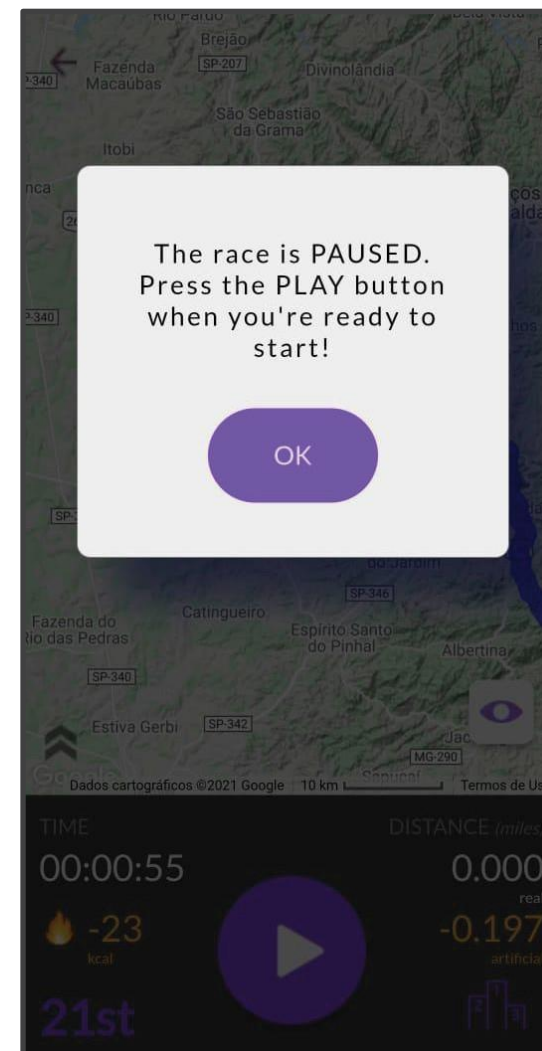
Rio Pardo
Brejão
SP-340
Fazenda Macaúbas
SP-207
Divinolândia
São Sebastião da Grama
Itobi

The race is PAUSED. Press the PLAY button when you're ready to start!

OK

SP-346
Catingueiro
Fazenda do Rio das Pedras
Espírito Santo do Pinhal
Albertina
SP-340
Estiva Gerbi
SP-342
MG-290
Google
Dados cartográficos ©2021 Google 10 km
Termos de Us

TIME
00:00:55
DISTANCE (miles
0.000
rea
-23
kcal
-0.197
artificia
21st